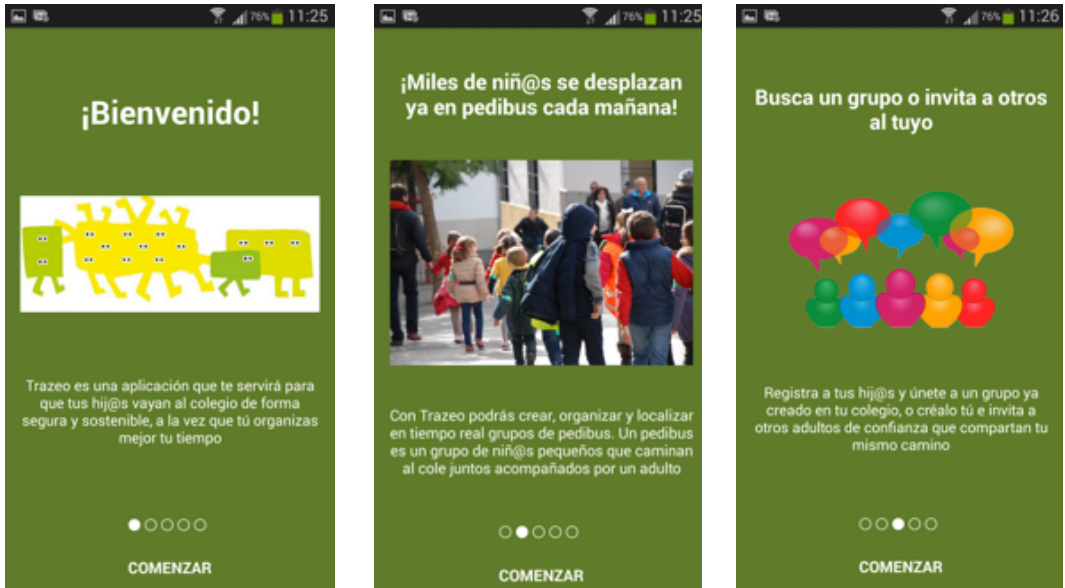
76% 11:25

¡Bienvenido!

Trazeo es una aplicación que te servirá para que tus hij@s vayan al colegio de forma segura y sostenible, a la vez que tú organizas mejor tu tiempo

COMENZAR

76% 11:25

¡Miles de niñ@s se desplazan ya en pedibus cada mañana!

Con Trazeo podrás crear, organizar y localizar en tiempo real grupos de pedibus. Un pedibus es un grupo de niñ@s pequeños que caminan al cole juntos acompañados por un adulto

COMENZAR

76% 11:26

Busca un grupo o invita a otros al tuyo

Registra a tus hij@s y únete a un grupo ya creado en tu colegio, o créalo tú e invita a otros adultos de confianza que compartan tu mismo camino

COMENZAR